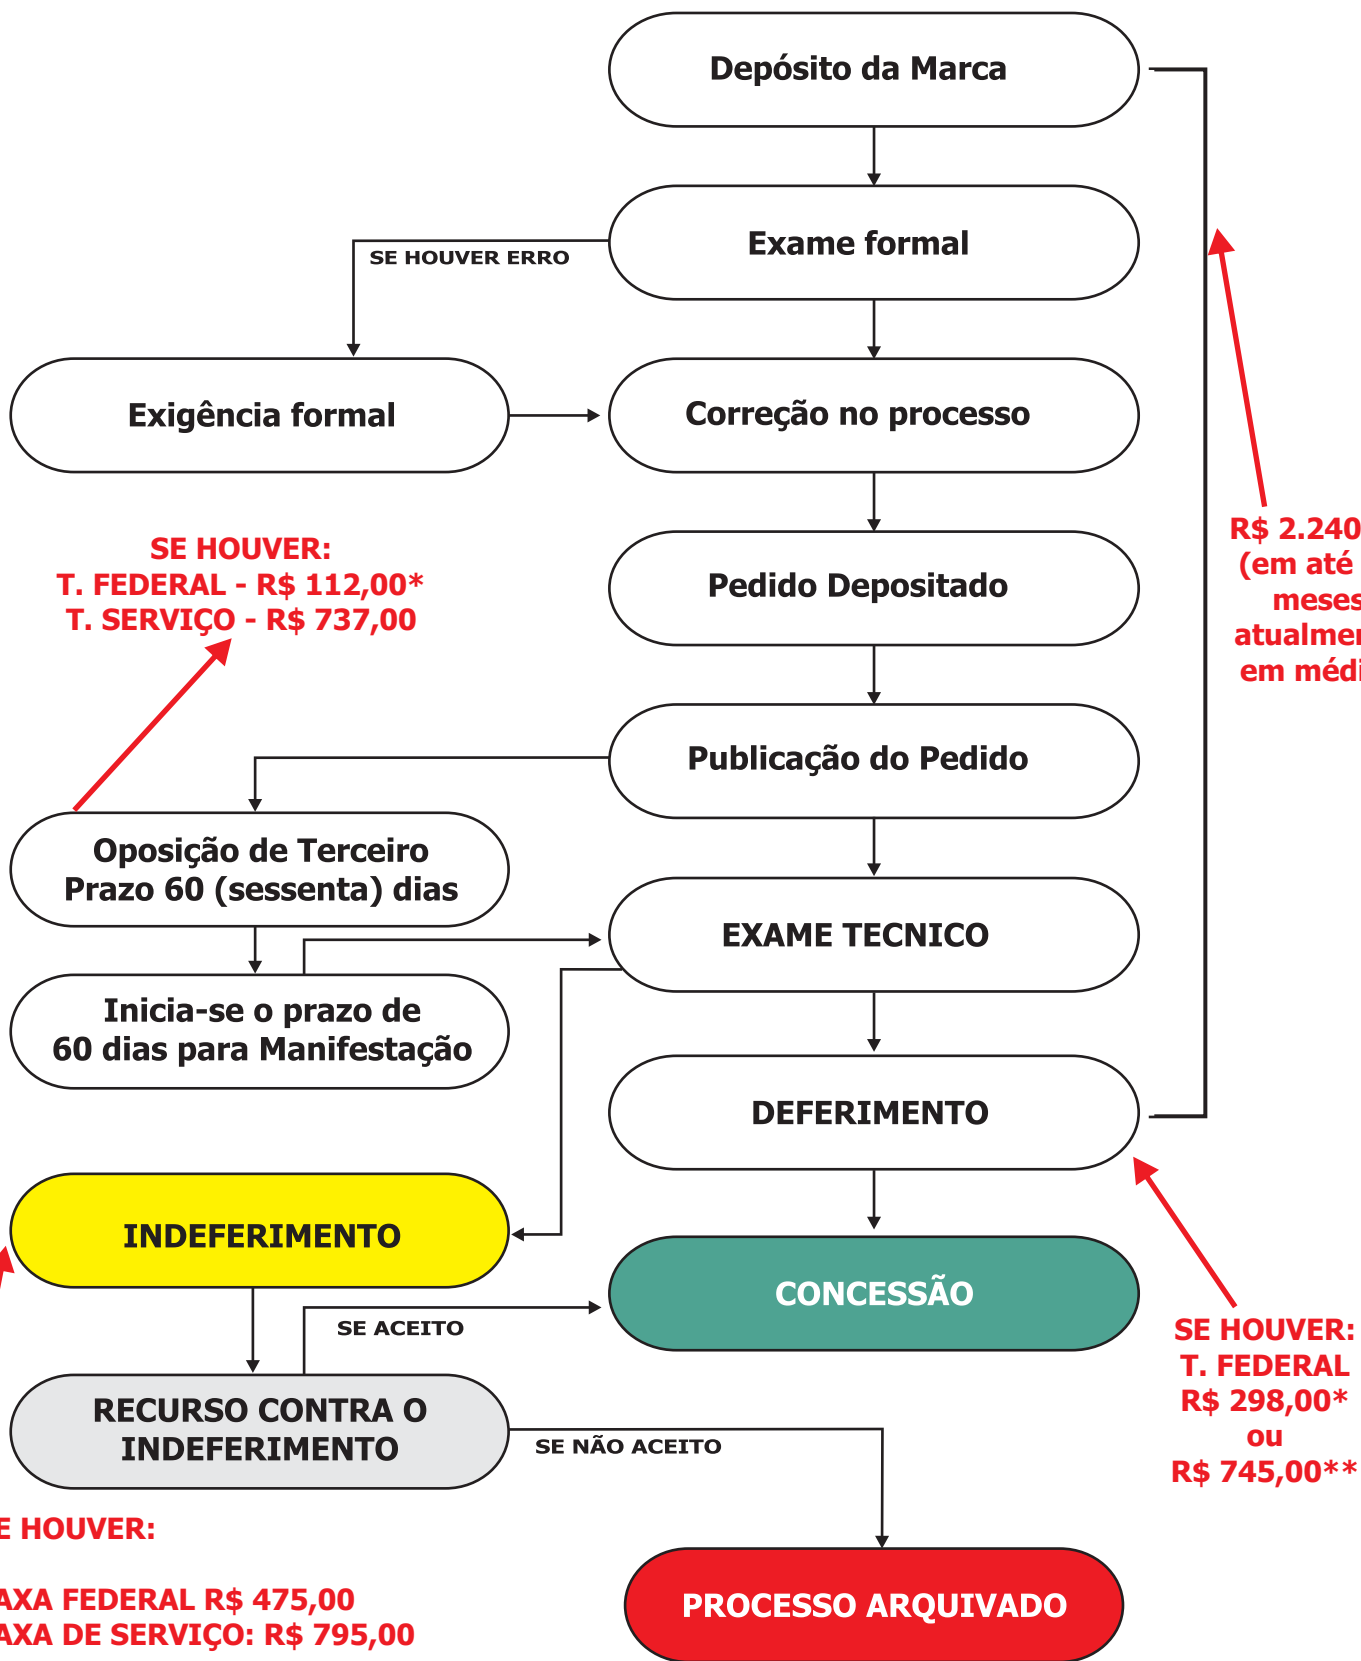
Depósito da Marca

Exame formal

SE HOUVER ERRO

Exigência formal

Correção no processo

SE HOUVER:
T. FEDERAL - R$ 112,00*
T. SERVIÇO - R$ 737,00

Pedido Depositado

R$ 2.240
(em até
meses
atualmen
em médi

Publicação do Pedido

Oposição de Terceiro
Prazo 60 (sessenta) dias

EXAME TECNICO

Inicia-se o prazo de
60 dias para Manifestação

DEFERIMENTO

INDEFERIMENTO

CONCESSÃO

SE ACEITO

SE HOUVER:
T. FEDERAL
R$ 298,00*
ou
R$ 745,00**

RECURSO CONTRA O
INDEFERIMENTO

SE NÃO ACEITO

E HOUVER:

AXA FEDERAL R$ 475,00
AXA DE SERVIÇO: R$ 795,00

PROCESSO ARQUIVADO